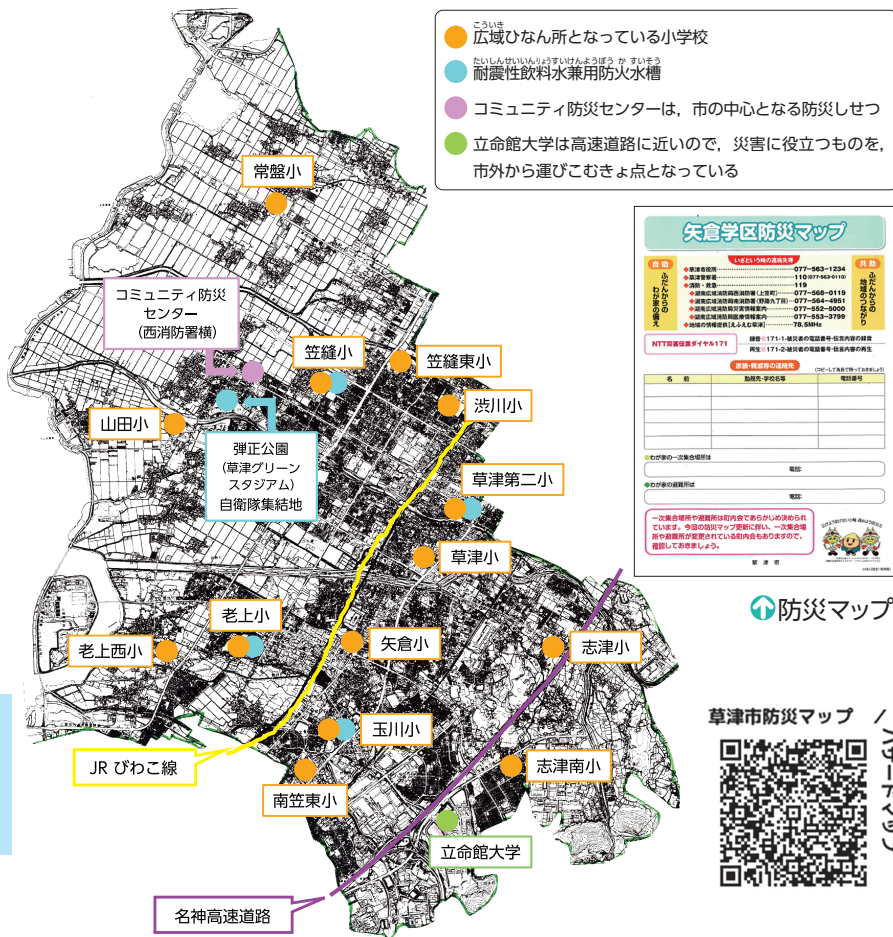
こういき
広域ひなん所となっている小学校

たいしんせいいんりょうすいけんようぼうかすいそう
耐震性飲料水兼用防火水槽

コミュニティ防災センターは，市の中心となる防災しせつ

立命館大学は高速道路に近いので，災害に役立つものを，市外から運びこむきょ点となっている

常盤小

コミュニティ防災センター（西消防署横）

笠縫小

笠縫東小

山田小

弾正公園（草津グリーンスタジアム）自衛隊集結地

渋川小

草津第二小

草津小

老上小

老上西小

矢倉小

志津小

玉川小

JR びわこ線

志津南小

南笠東小

立命館大学

名神高速道路

矢倉学区防災マップ

いざという時の連絡先等

自助 ふだんからのわが家の備え

共助 ふだんからの地域のつながり

草津市役所 077-563-1234

草津警察署 110 (077-563-0110)

消防・救急 119

湖南広域消防局西消防署（上笠町） 077-568-0119

湖南広域消防局南消防署（野路九丁目） 077-564-4951

湖南広域消防局災害情報案内 077-552-5000

湖南広域消防局医療情報案内 077-553-3799

地域の情報提供[えふえむ草津] 78.5MHz

NTT災害伝言ダイヤル171

録音 171-1-被災者の電話番号-伝言内容の録音

再生 171-2-被災者の電話番号-伝言内容の再生

家族・親戚等の連絡先

名前 | 勤務先・学校名等 | 電話番号

わが家の一次集合場所は

電話：

わが家の避難所は

電話：

草津市

防災マップ

草津市防災マップ

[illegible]